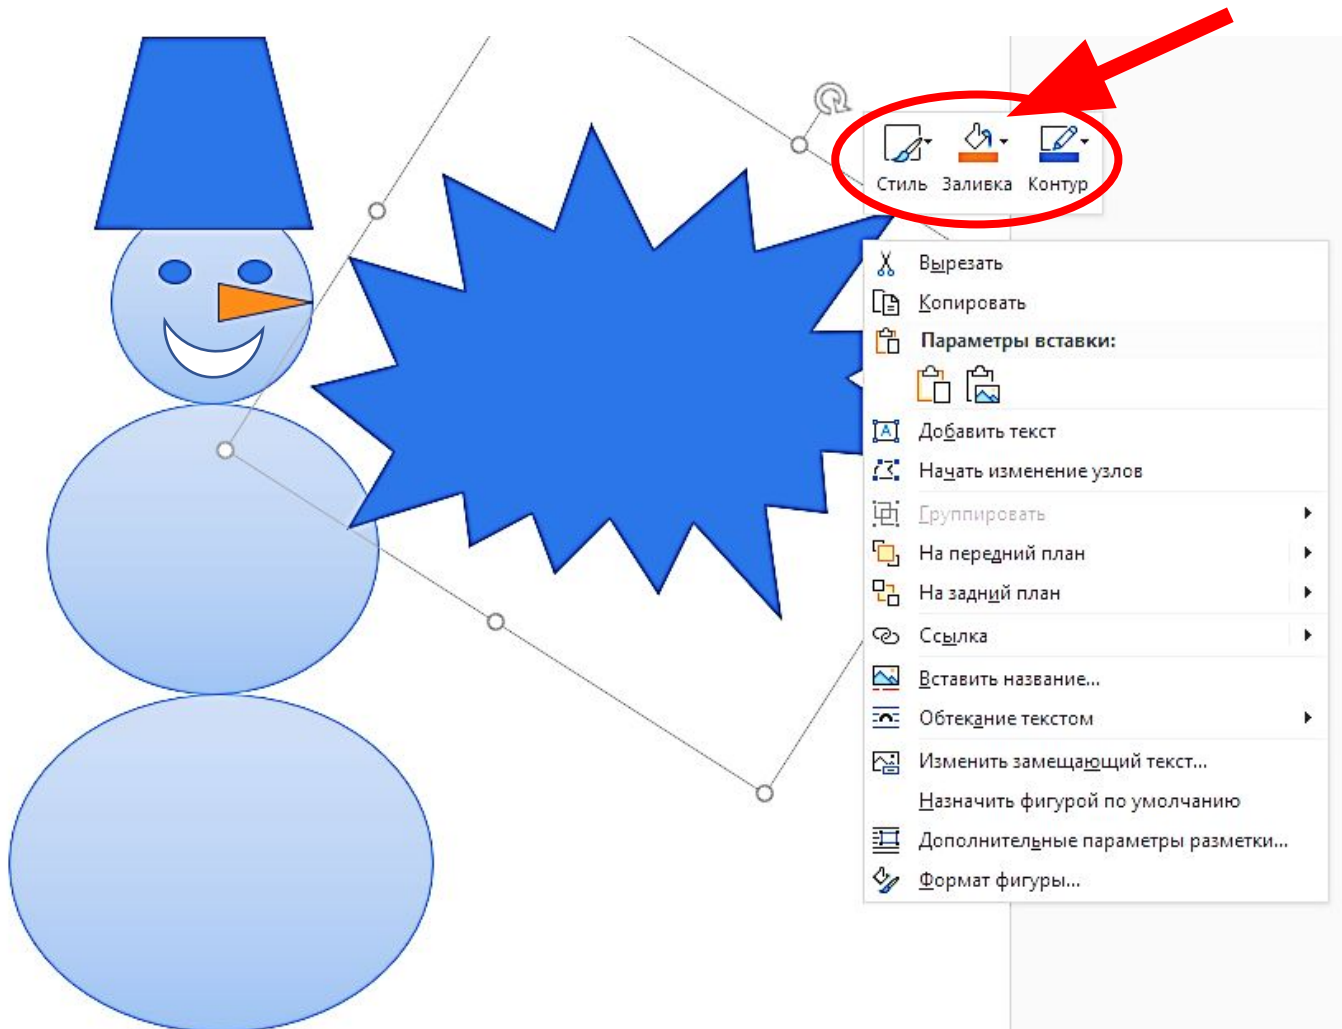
Стиль Заливка Контур

Вырезать
Копировать
Параметры вставки:
Добавить текст
Начать изменение узлов
Группировать
На передний план
На задний план
Ссылка
Вставить название...
Обтекание текстом
Изменить замещающий текст...
Назначить фигурой по умолчанию
Дополнительные параметры разметки...
Формат фигуры...